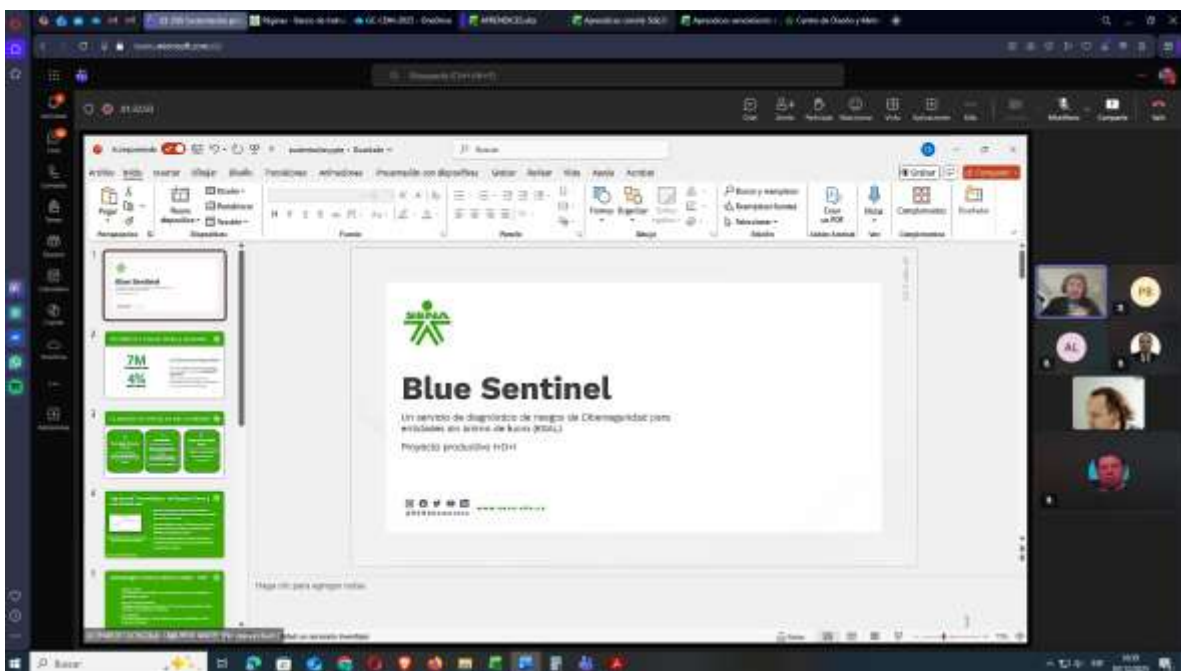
Blue Sentinel

Un servicio de diagnóstico de riesgos de Ciberseguridad para entidades sin ánimo de lucro (ESAL).

Proyecto productivo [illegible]

Blue Sentinel

7M

4%

Haga clic para agregar notas

Archivo Inicio Insertar Dibujar Diseño Transiciones Animaciones Presentación con diapositivas Grabar Revisar Vista Ayuda Acrobat

Pegar Nueva diapositiva Portapapeles Diapositivas Fuente Párrafo Dibujo Edición Crear un PDF Voz Complementos Diseñador

Buscar y reemplazar Reemplazar fuentes Seleccionar

Grabar Compartir

Buscar